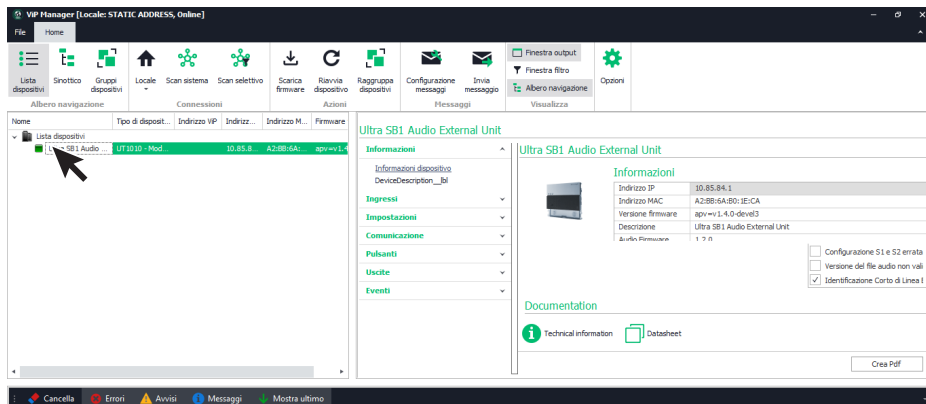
ViP Manager [Locale: STATIC ADDRESS, Online]

File Home

Lista dispositivi
Sinottico
Gruppi dispositivi
Albero navigazione
Locale
Scan sistema
Scan selettivo
Connessioni
Scarica firmware
Riavvia dispositivo
Raggruppa dispositivi
Azioni
Configurazione messaggi
Invia messaggio
Messaggi
Finestra output
Finestra filtro
Albero navigazione
Visualizza
Opzioni

| Nome | Tipo di disposit... | Indirizzo ViP | Indirizz... | Indirizzo M... | Firmware |
|---|---|---|---|---|---|
| Lista dispositivi | | | | | |
| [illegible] SB1 Audio ... | UT1010 - Mod... | | 10.85.8... | A2:B8:6A:... | apv=v1.4... |

Ultra SB1 Audio External Unit

Informazioni
Informazioni dispositivo
DeviceDescription__lbl
Ingressi
Impostazioni
Comunicazione
Pulsanti
Uscite
Eventi

Ultra SB1 Audio External Unit

Informazioni

| Indirizzo IP | 10.85.84.1 |
|---|---|
| Indirizzo MAC | A2:B8:6A:B0:1E:CA |
| Versione firmware | apv=v1.4.0-devel3 |
| Descrizione | Ultra SB1 Audio External Unit |
| Audio Firmware | 1.2.0 |

Configurazione S1 e S2 errata
Versione del file audio non vali
Identificazione Corto di Linea I

Documentation
Technical information
Datasheet

Crea Pdf

Cancella Errori Avvisi Messaggi Mostra ultimo